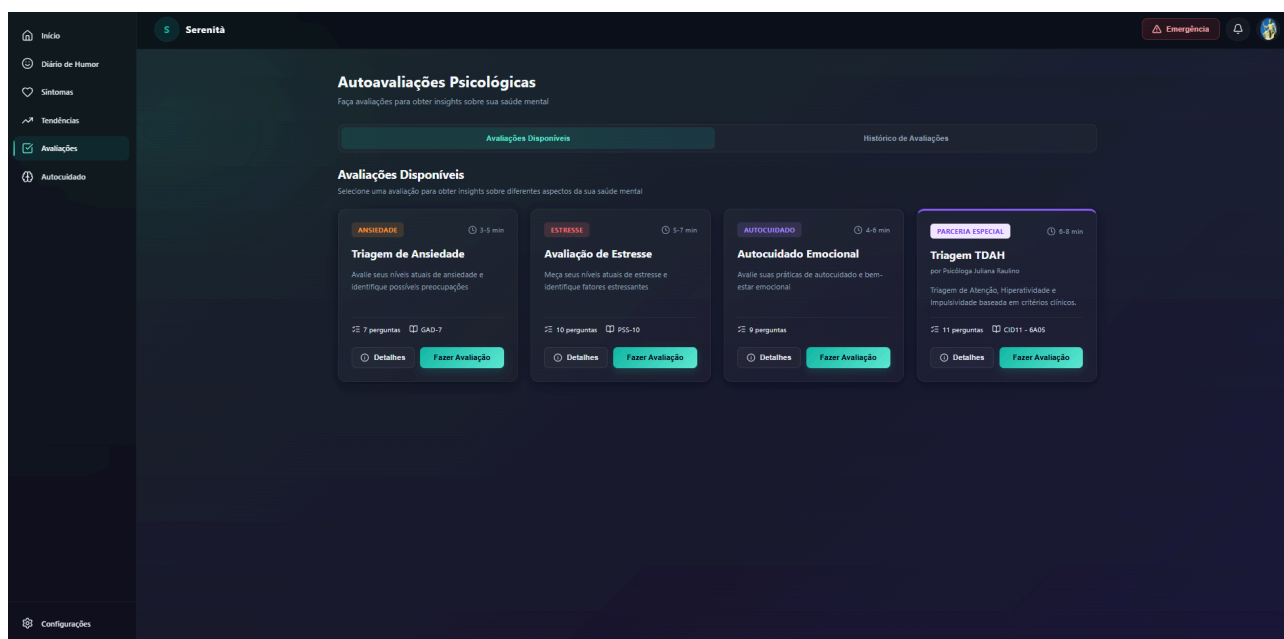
Início
Diário de Humor
Sintomas
Tendências
Avaliações
Autocuidado

S Serenità

Emergência

Autoavaliações Psicológicas
Faça avaliações para obter insights sobre sua saúde mental

Avaliações Disponíveis
Histórico de Avaliações

Avaliações Disponíveis
Selecione uma avaliação para obter insights sobre diferentes aspectos da sua saúde mental

ANSIEDADE
3-5 min
Triagem de Ansiedade
Avalie seus níveis atuais de ansiedade e identifique possíveis preocupações
7 perguntas GAD-7
Detalhes
Fazer Avaliação

ESTRESSE
5-7 min
Avaliação de Estresse
Meça seus níveis atuais de estresse e identifique fatores estressantes
10 perguntas PSS-10
Detalhes
Fazer Avaliação

AUTOCUIDADO
4-6 min
Autocuidado Emocional
Avalie suas práticas de autocuidado e bem-estar emocional
9 perguntas
Detalhes
Fazer Avaliação

PARCERIA ESPECIAL
6-8 min
Triagem TDAH
por Psicóloga Juliana Raulino
Triagem de Atenção, Hiperatividade e Impulsividade baseada em critérios clínicos.
11 perguntas CID11 - 6A05
Detalhes
Fazer Avaliação

Configurações